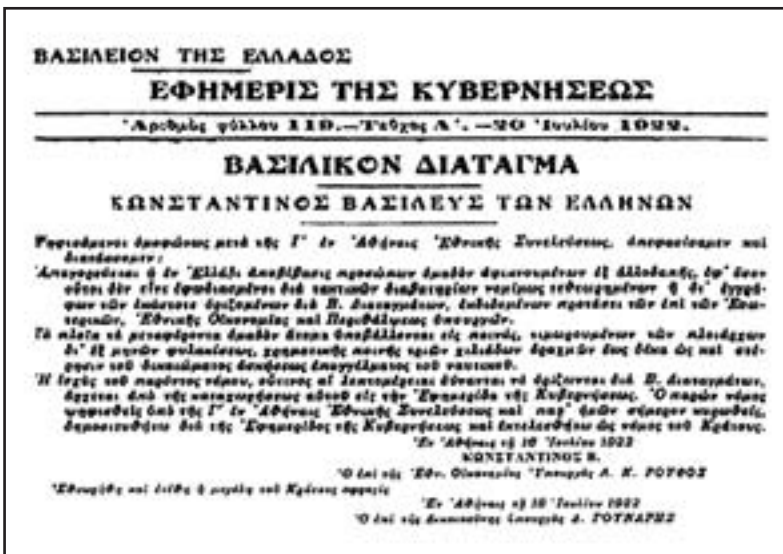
ΒΑΣΙΛΕΙΟΝ ΤΗΣ ΕΛΛΑΔΟΣ

ΕΦΗΜΕΡΙΣ ΤΗΣ ΚΥΒΕΡΝΗΣΕΩΣ

'Αριθμὸς φύλλου 119.—Τεῦχος Α'.—20 'Ιουλίου 1922.

ΒΑΣΙΛΙΚΟΝ ΔΙΑΤΑΓΜΑ

ΚΩΝΣΤΑΝΤΙΝΟΣ ΒΑΣΙΛΕΥΣ ΤΩΝ ΕΛΛΗΝΩΝ

Ψηφισθεντος ὁμοφώνως μετὰ τῆς Γ' ἐν 'Αθήναις 'Εθνικῆς Συνελεύσεως, ἀποφασίζομεν καὶ διατάσσομεν:

'Απαγορεύεται ἡ ἐν 'Ελλάδι ἀποβίβασις προσώπων ἀρμόδων ἀφικνουμένων ἐξ ἀλλοδαπῆς, ἐφ' ὅσον οὗτοι δὲν εἶναι ἐφωδιασμένοι διὰ τακτικῶν διαβατηρίων νομίμως τεθεωρημένων ἢ δὲ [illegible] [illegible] τῶν ἐκάστοτε ὁριζομένων διὰ Β. Διαταγμάτων, ἐκδιδομένων προτάσει τῶν ἐπὶ τῶν 'Εσωτερικῶν, 'Εθνικῆς Οἰκονομίας καὶ Περιθάλψεως ὑπουργῶν.

Τὰ πλοῖα τὰ μεταφέροντα ἀρμόδων ἄτομα ἀποβιβάζονται εἰς ποινάς, τιμωρουμένων τῶν πλοιάρχων δι' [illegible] φυλακίσεως, χρηματικῆς ποινῆς τριῶν χιλιάδων δραχμῶν ἕως δέκα ὡς καὶ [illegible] τοῦ δικαιώματος ἀσκήσεως ἐπαγγέλματος τοῦ ναυτικοῦ.

'Η ἰσχὺς τοῦ παρόντος νόμου, οὗτινος αἱ λεπτομέρειαι δύνανται νὰ ὁρίζωνται διὰ Β. Διαταγμάτων, ἄρχεται ἀπὸ τῆς καταχωρήσεως αὐτοῦ εἰς τὴν 'Εφημερίδα τῆς Κυβερνήσεως. 'Ο παρὼν νόμος ψηφισθεὶς ὑπὸ τῆς Γ' ἐν 'Αθήναις 'Εθνικῆς Συνελεύσεως καὶ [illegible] ἡμῶν σήμερον κυρωθείς, δημοσιευθήτω διὰ τῆς 'Εφημερίδος τῆς Κυβερνήσεως καὶ ἐκτελεσθήτω ὡς νόμος τοῦ Κράτους.

'Εν 'Αθήναις τῇ 19 'Ιουλίου 1922
ΚΩΝΣΤΑΝΤΙΝΟΣ Β.
'Ο ἐπὶ τῆς 'Εθν. Οἰκονομίας Ὑπουργὸς Α. Κ. ΡΟΥΦΟΣ

'Εθεωρήθη καὶ ἐτέθη ἡ μεγάλη τοῦ Κράτους σφραγίς.
'Εν 'Αθήναις τῇ 19 'Ιουλίου 1922
'Ο ἐπὶ τῆς Δικαιοσύνης Ὑπουργὸς Δ. ΓΟΥΝΑΡΗΣ